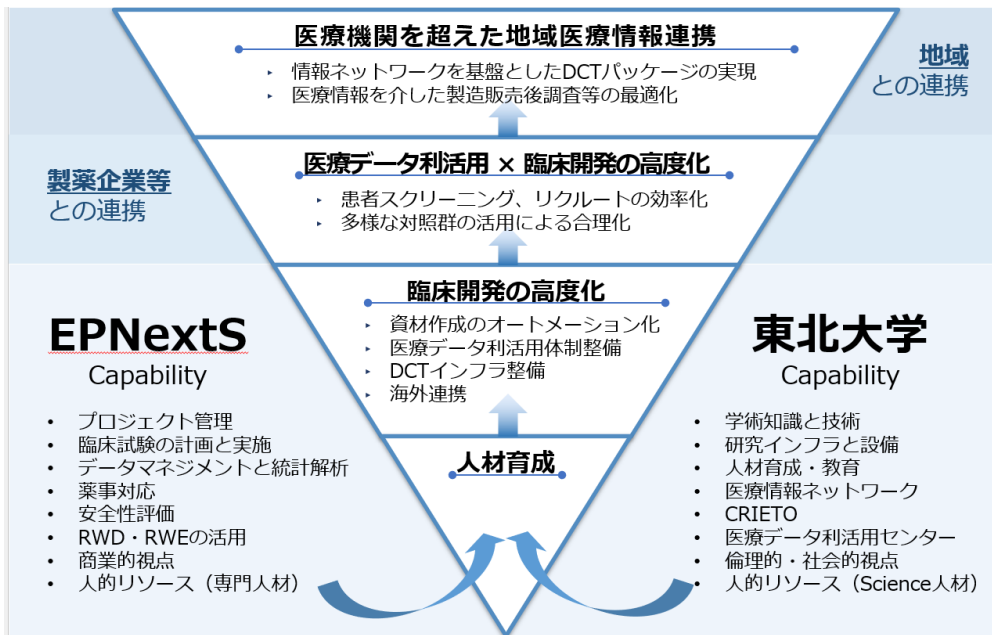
医療機関を超えた地域医療情報連携

- 情報ネットワークを基盤としたDCTパッケージの実現
- 医療情報を介した製造販売後調査等の最適化

地域
との連携

医療データ利活用 × 臨床開発の高度化

製薬企業等
との連携

- 患者スクリーニング、リクルートの効率化
- 多様な対照群の活用による合理化

臨床開発の高度化

- 資材作成のオートメーション化
- 医療データ利活用体制整備
- DCTインフラ整備
- 海外連携

EPNextS
Capability

- プロジェクト管理
- 臨床試験の計画と実施
- データマネジメントと統計解析
- 薬事対応
- 安全性評価
- RWD・RWEの活用
- 商業的視点
- 人的リソース（専門人材）

人材育成

東北大学
Capability

- 学術知識と技術
- 研究インフラと設備
- 人材育成・教育
- 医療情報ネットワーク
- CRIETO
- 医療データ利活用センター
- 倫理的・社会的視点
- 人的リソース（Science人材）